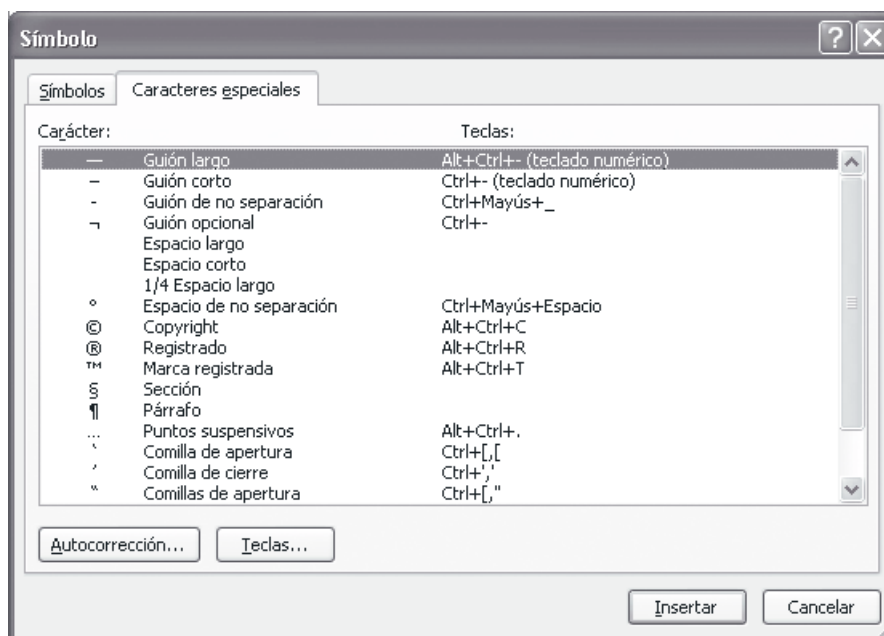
Símbolo

?

X

Símbolos | Caracteres especiales

Carácter: Teclas:

| Carácter | Nombre | Teclas |
|---|---|---|
| — | Guión largo | Alt+Ctrl+- (teclado numérico) |
| – | Guión corto | Ctrl+- (teclado numérico) |
| - | Guión de no separación | Ctrl+Mayús+_ |
| ¬ | Guión opcional | Ctrl+- |
| | Espacio largo | |
| | Espacio corto | |
| | 1/4 Espacio largo | |
| ° | Espacio de no separación | Ctrl+Mayús+Espacio |
| © | Copyright | Alt+Ctrl+C |
| ® | Registrado | Alt+Ctrl+R |
| ™ | Marca registrada | Alt+Ctrl+T |
| § | Sección | |
| ¶ | Párrafo | |
| … | Puntos suspensivos | Alt+Ctrl+. |
| ‘ | Comilla de apertura | Ctrl+[,[ |
| ’ | Comilla de cierre | Ctrl+',' |
| “ | Comillas de apertura | Ctrl+[," |

Autocorrección... Teclas...

Insertar Cancelar